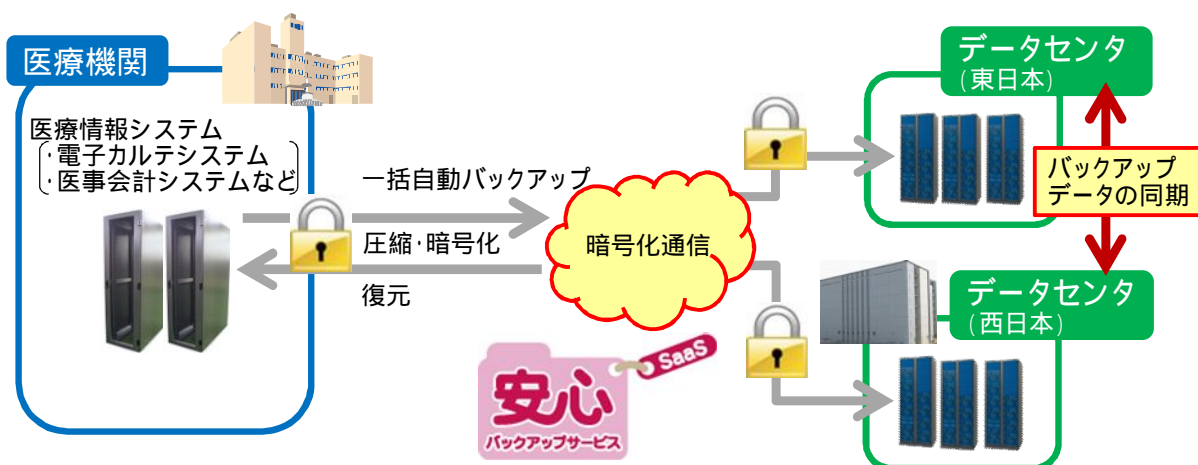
医療機関

医療情報システム
・電子カルテシステム
・医事会計システムなど

一括自動バックアップ

圧縮･暗号化

復元

暗号化通信

データセンタ
(東日本)

バックアップ
データの同期

データセンタ
(西日本)

SaaS
安心
バックアップサービス